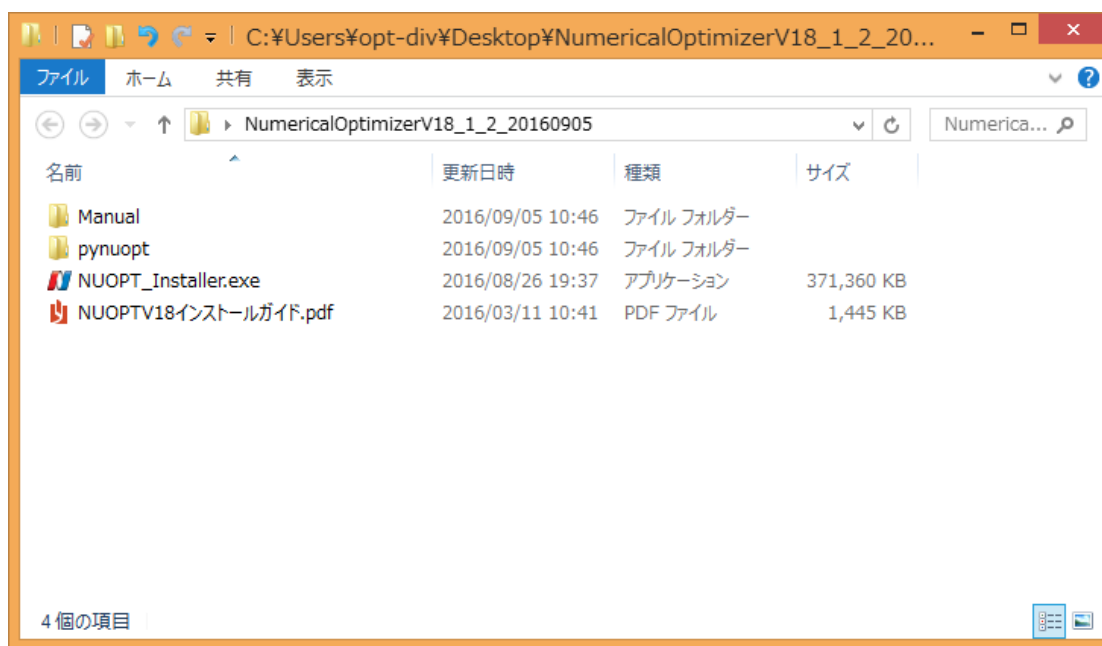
C:¥Users¥opt-div¥Desktop¥NumericalOptimizerV18_1_2_20...

ファイル ホーム 共有 表示

NumericalOptimizerV18_1_2_20160905

Numerica...

| 名前 | 更新日時 | 種類 | サイズ |
|---|---|---|---|
| Manual | 2016/09/05 10:46 | ファイル フォルダー | |
| pynuopt | 2016/09/05 10:46 | ファイル フォルダー | |
| NUOPT_Installer.exe | 2016/08/26 19:37 | アプリケーション | 371,360 KB |
| NUOPTV18インストールガイド.pdf | 2016/03/11 10:41 | PDF ファイル | 1,445 KB |

4 個の項目